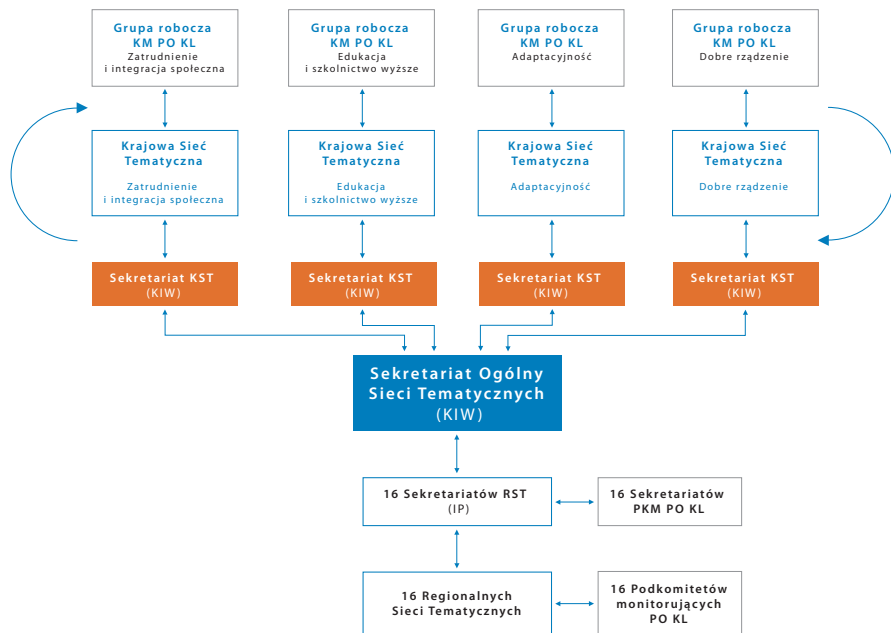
Grupa robocza KM PO KL
Zatrudnienie i integracja społeczna

Grupa robocza KM PO KL
Edukacja i szkolnictwo wyższe

Grupa robocza KM PO KL
Adaptacyjność

Grupa robocza KM PO KL
Dobre rządzenie

Krajowa Sieć Tematyczna
Zatrudnienie i integracja społeczna

Krajowa Sieć Tematyczna
Edukacja i szkolnictwo wyższe

Krajowa Sieć Tematyczna
Adaptacyjność

Krajowa Sieć Tematyczna
Dobre rządzenie

Sekretariat KST (KIW)

Sekretariat KST (KIW)

Sekretariat KST (KIW)

Sekretariat KST (KIW)

Sekretariat Ogólny Sieci Tematycznych (KIW)

16 Sekretariatów RST (IP)

16 Sekretariatów PKM PO KL

16 Regionalnych Sieci Tematycznych

16 Podkomitetów monitorujących PO KL